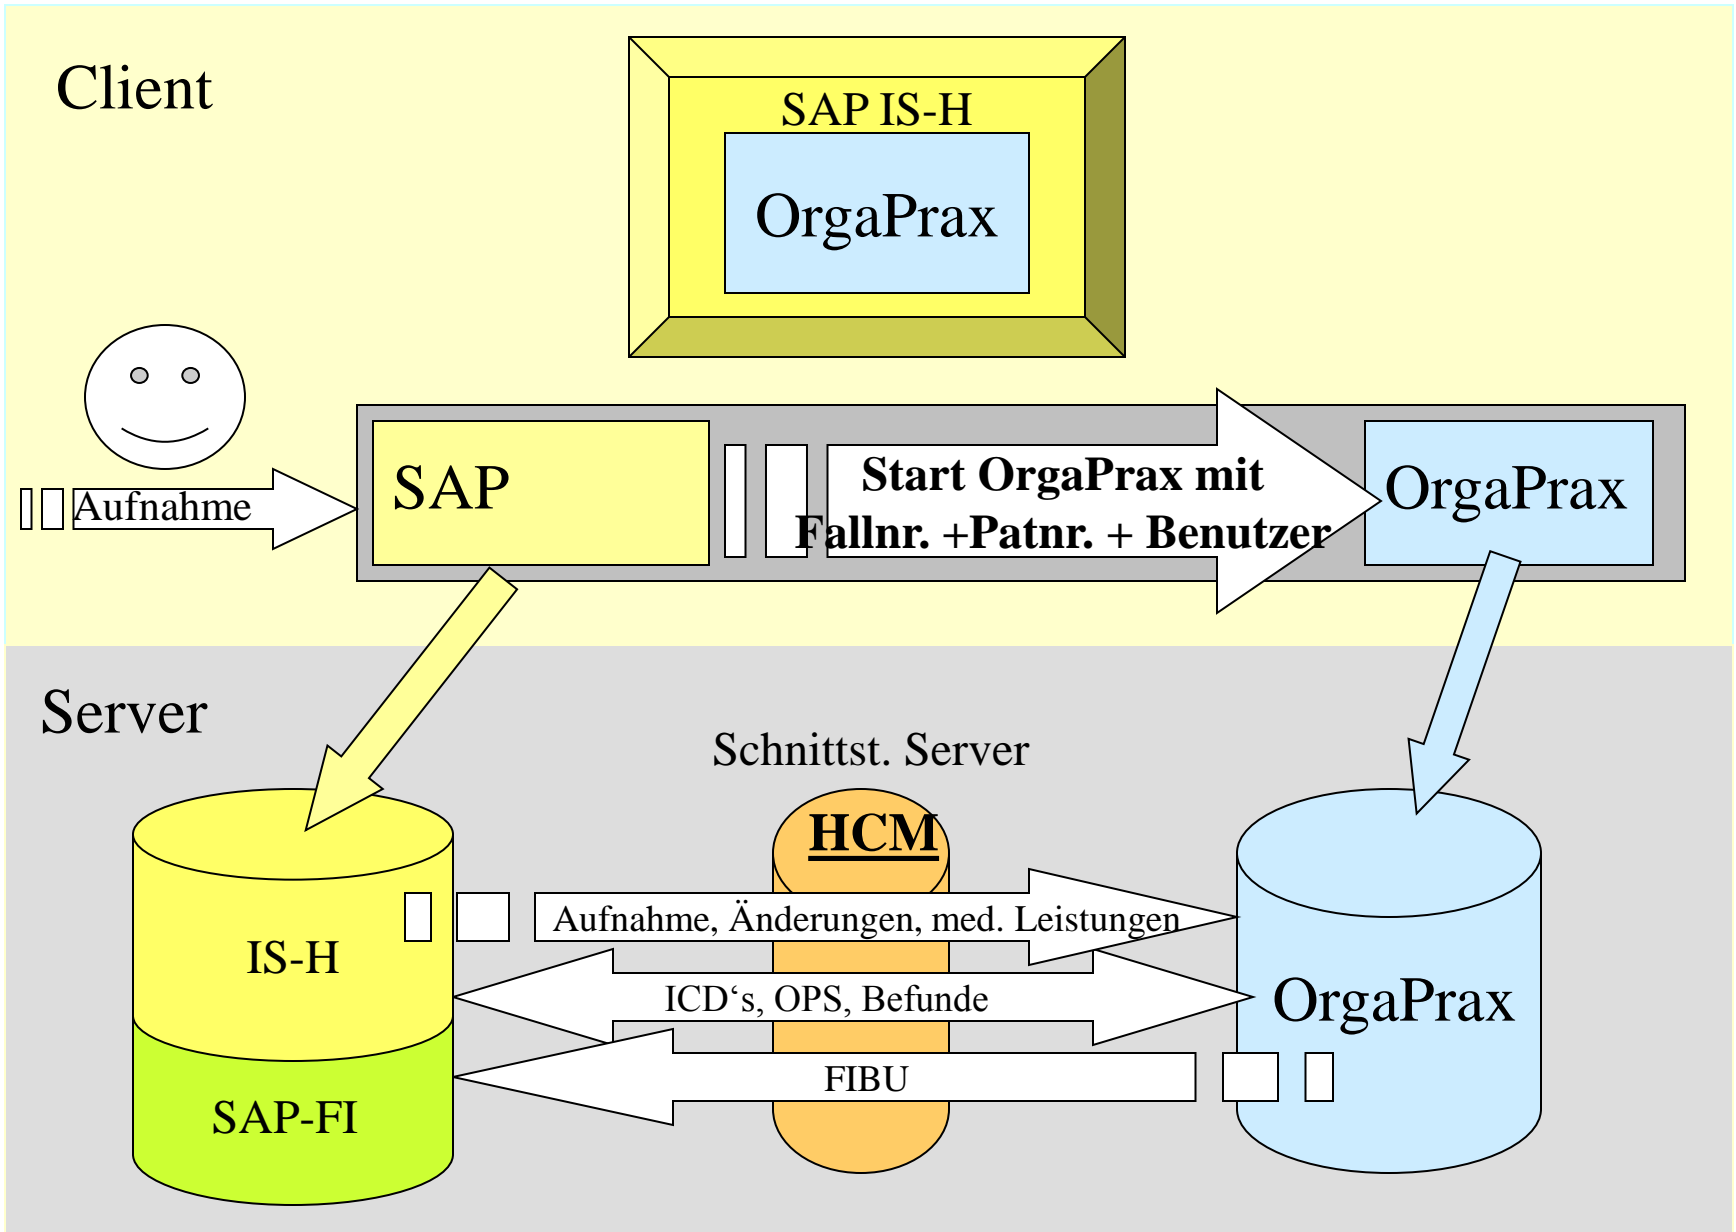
Client

SAP IS-H

OrgaPrax

Aufnahme

SAP

Start OrgaPrax mit Fallnr. +Patnr. + Benutzer

OrgaPrax

Server

Schnittst. Server

HCM

IS-H

SAP-FI

Aufnahme, Änderungen, med. Leistungen

ICD‘s, OPS, Befunde

FIBU

OrgaPrax